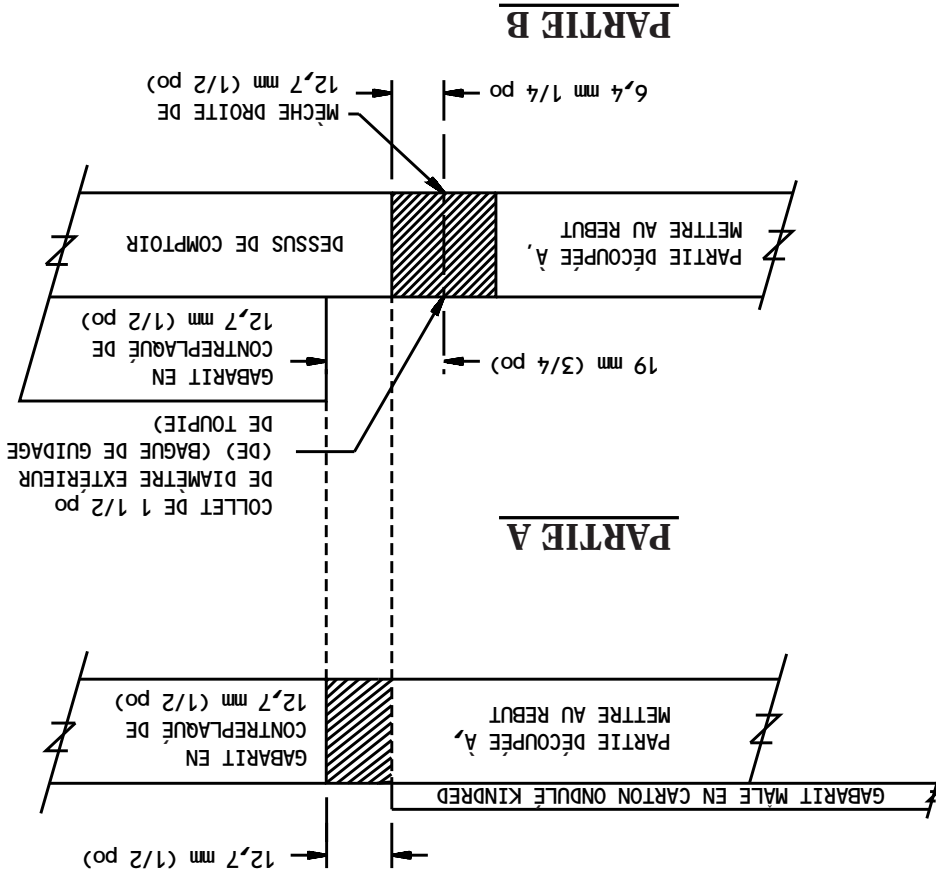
PARTIE A

12,7 mm (1/2 po)

GABARIT MÂLE EN CARTON ONDULÉ KINDRED

PARTIE DÉCOUPÉE À, METTRE AU REBUT

GABARIT EN CONTREPLAQUÉ DE 12,7 mm (1/2 po)

COLLET DE 1 1/2 po DE DIAMÈTRE EXTÉRIEUR (DE) (BAGUE DE GUIDAGE DE TOUPIE)

19 mm (3/4 po)

GABARIT EN CONTREPLAQUÉ DE 12,7 mm (1/2 po)

PARTIE DÉCOUPÉE À, METTRE AU REBUT

DESSUS DE COMPTOIR

MÈCHE DROITE DE

6,4 mm 1/4 po

12,7 mm (1/2 po)

PARTIE B